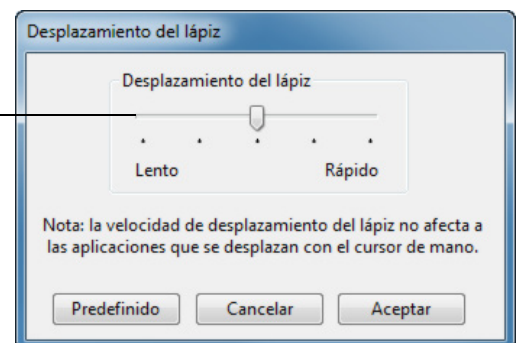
Desplazamiento del lápiz

Desplazamiento del lápiz

Lento

Rápido

Nota: la velocidad de desplazamiento del lápiz no afecta a las aplicaciones que se desplazan con el cursor de mano.

Predefinido

Cancelar

Aceptar